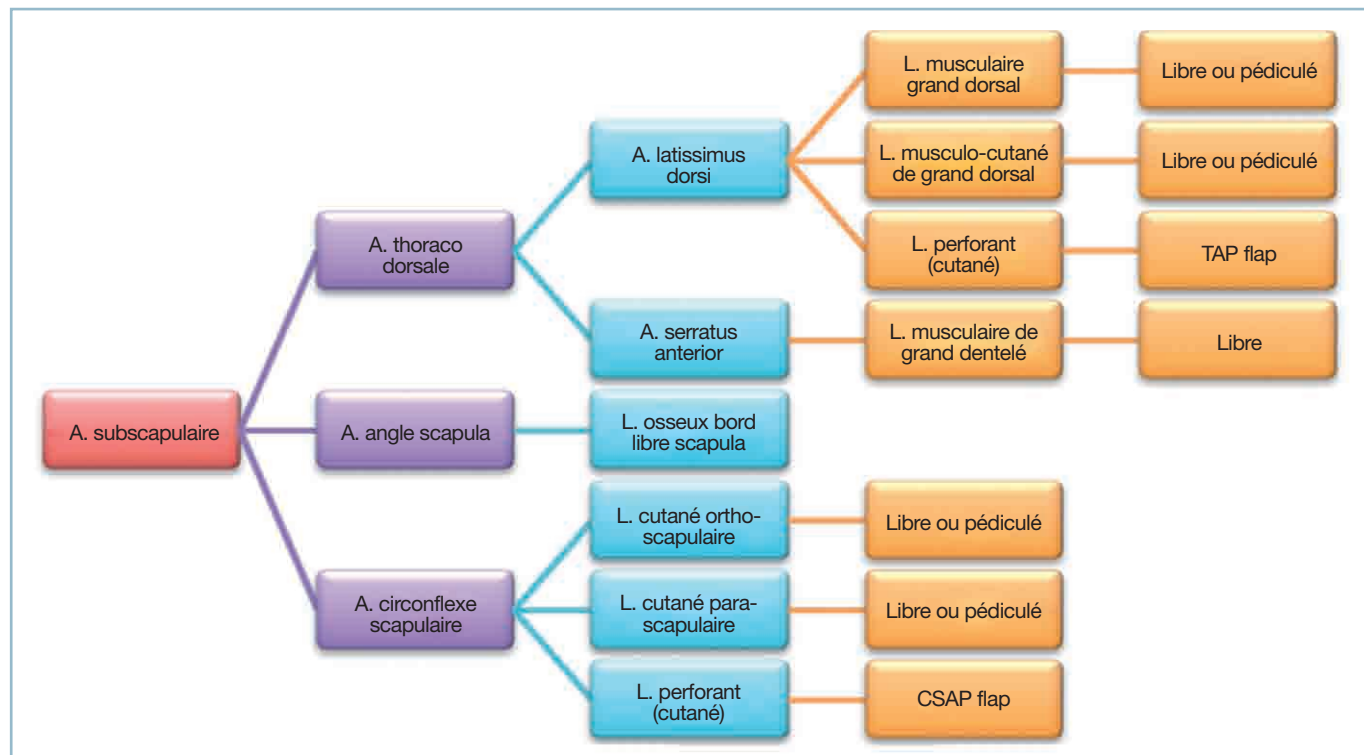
A. subscapulaire

A. thoraco dorsale

A. latissimus dorsi

L. musculaire grand dorsal

Libre ou pédiculé

L. musculo-cutané de grand dorsal

Libre ou pédiculé

L. perforant (cutané)

TAP flap

A. serratus anterior

L. musculaire de grand dentelé

Libre

A. angle scapula

L. osseux bord libre scapula

A. circonflexe scapulaire

L. cutané ortho-scapulaire

Libre ou pédiculé

L. cutané para-scapulaire

Libre ou pédiculé

L. perforant (cutané)

CSAP flap